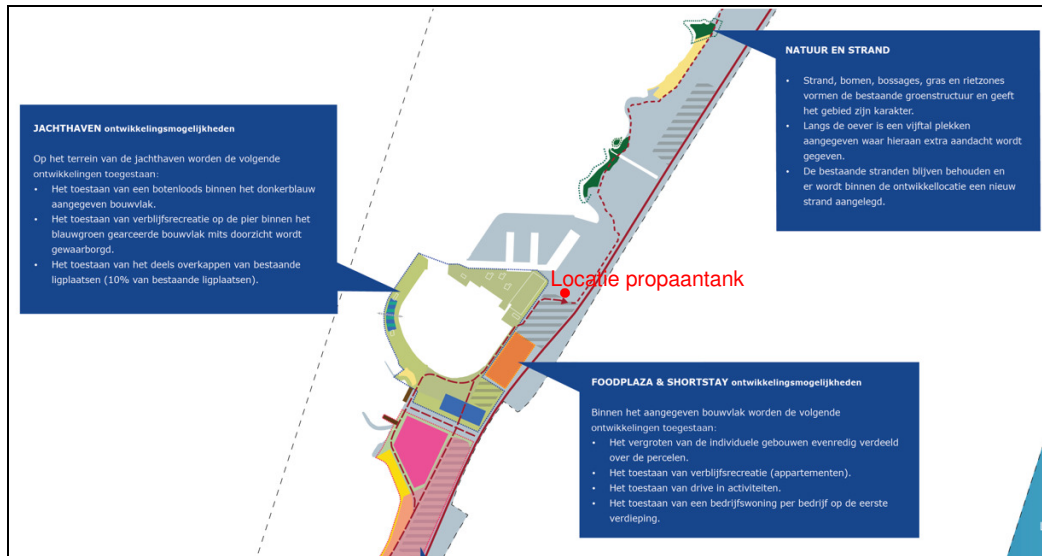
NATUUR EN STRAND

- Strand, bomen, bossages, gras en rietzones vormen de bestaande groenstructuur en geeft het gebied zijn karakter.
- Langs de oever is een vijftal plekken aangegeven waar hieraan extra aandacht wordt gegeven.
- De bestaande stranden blijven behouden en er wordt binnen de ontwikkellocatie een nieuw strand aangelegd.

JACHTHAVEN ontwikkelingsmogelijkheden

Op het terrein van de jachthaven worden de volgende ontwikkelingen toegestaan:

- Het toestaan van een botenloods binnen het donkerblauw aangegeven bouwvlak.
- Het toestaan van verblijfsrecreatie op de pier binnen het blauwgroen gearceerde bouwvlak mits doorzicht wordt gewaarborgd.
- Het toestaan van het deels overkappen van bestaande ligplaatsen (10% van bestaande ligplaatsen).

Locatie propaantank

FOODPLAZA & SHORTSTAY ontwikkelingsmogelijkheden

Binnen het aangegeven bouwvlak worden de volgende ontwikkelingen toegestaan:

- Het vergroten van de individuele gebouwen evenredig verdeeld over de percelen.
- Het toestaan van verblijfsrecreatie (appartementen).
- Het toestaan van drive in activiteiten.
- Het toestaan van een bedrijfswoning per bedrijf op de eerste verdieping.